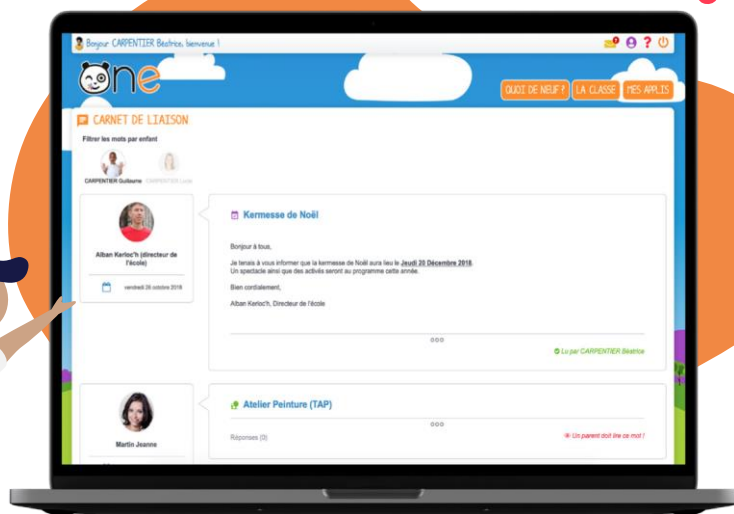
Bonjour CARPENTIER Béatrice, bienvenue !

ne

QUOI DE NEUF ? LA CLASSE MES APPLIS

CARNET DE LIAISON

Filtrer les mots par enfant

CARPENTIER Guillaume CARPENTIER Lucie

Alban Kerloc'h (directeur de l'école)

vendredi 26 octobre 2018

Kermesse de Noël

Bonjour à tous,

Je tenais à vous informer que la kermesse de Noël aura lieu le Jeudi 20 Décembre 2018.
Un spectacle ainsi que des activés seront au programme cette année.

Bien cordialement,

Alban Kerloc'h, Directeur de l'école

Lu par CARPENTIER Béatrice

Martin Jeanne

Atelier Peinture (TAP)

Réponses (0)

Un parent doit lire ce mot !